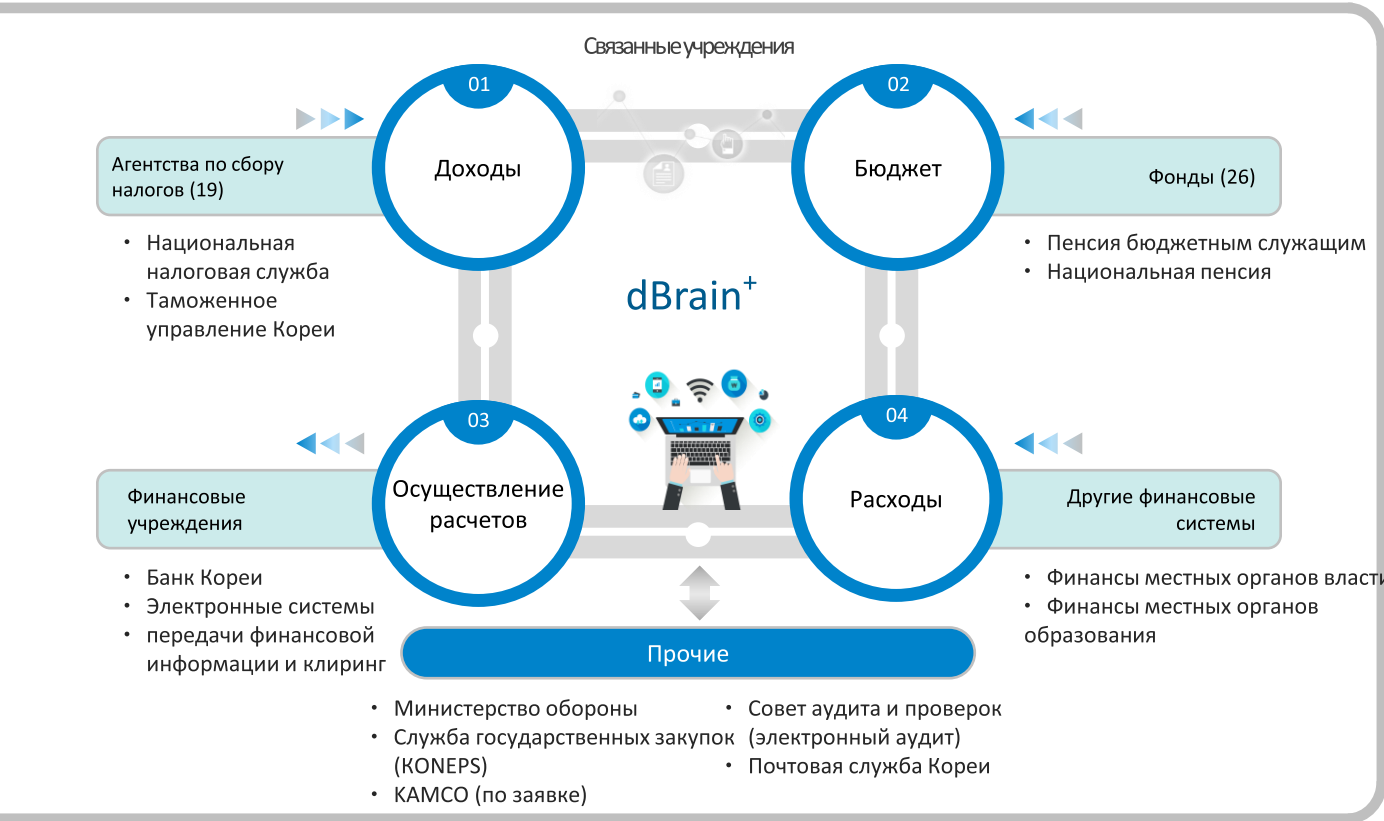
Связанные учреждения

01
Доходы

02
Бюджет

Агентства по сбору налогов (19)

Фонды (26)

• Национальная налоговая служба
• Таможенное управление Кореи

• Пенсия бюджетным служащим
• Национальная пенсия

dBrain$^+$

03
Осуществление расчетов

04
Расходы

Финансовые учреждения

Другие финансовые системы

• Банк Кореи
• Электронные системы
• передачи финансовой информации и клиринг

• Финансы местных органов власти
• Финансы местных органов образования

Прочие

• Министерство обороны
• Служба государственных закупок (KONEPS)
• KAMCO (по заявке)

• Совет аудита и проверок (электронный аудит)
• Почтовая служба Кореи